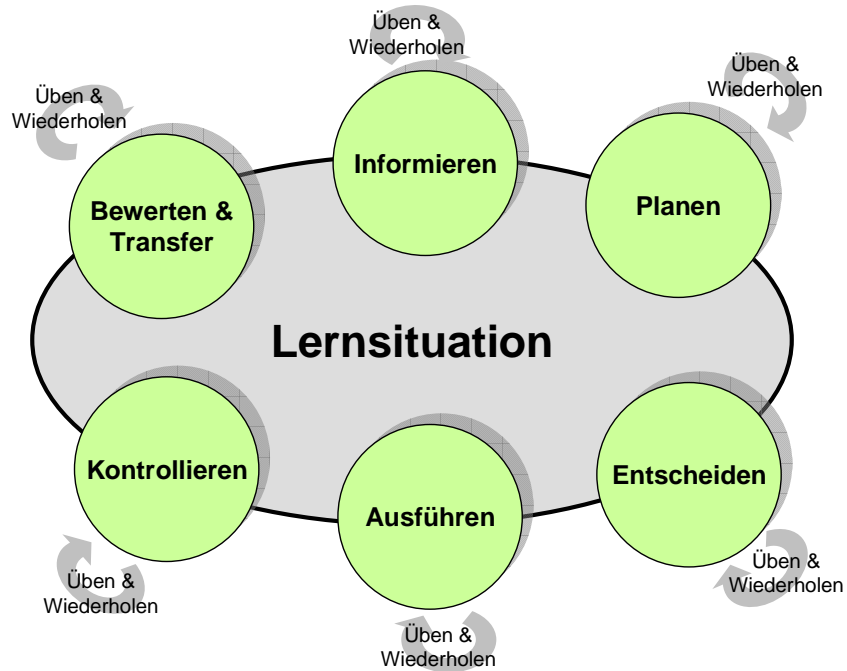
Üben & Wiederholen

Informieren

Üben & Wiederholen

Planen

Üben & Wiederholen

Bewerten & Transfer

Lernsituation

Kontrollieren

Ausführen

Entscheiden

Üben & Wiederholen

Üben & Wiederholen

Üben & Wiederholen